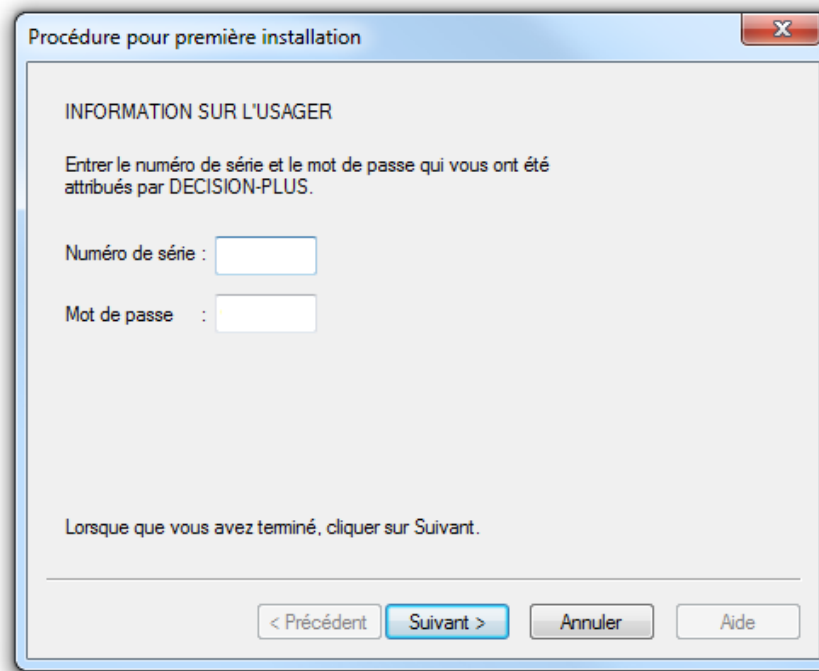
Procédure pour première installation

INFORMATION SUR L'USAGER

Entrer le numéro de série et le mot de passe qui vous ont été attribués par DECISION-PLUS.

Numéro de série :

Mot de passe :

Lorsque que vous avez terminé, cliquer sur Suivant.

< Précédent | Suivant > | Annuler | Aide